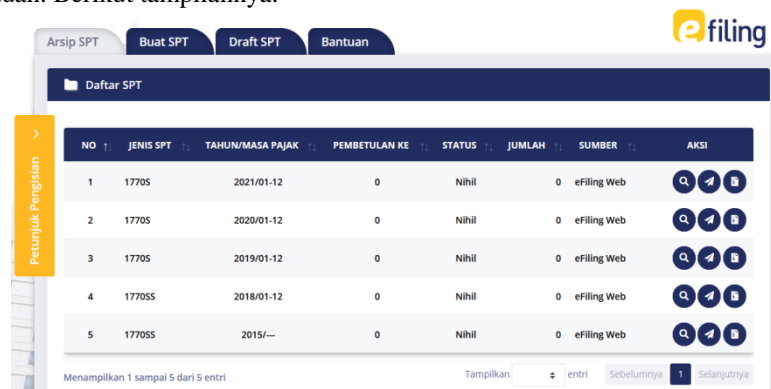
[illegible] Berikut tampilannya.

efiling

Arsip SPT | Buat SPT | Draft SPT | Bantuan

Daftar SPT

Petunjuk Pengisian

| NO | JENIS SPT | TAHUN/MASA PAJAK | PEMBETULAN KE | STATUS | JUMLAH | SUMBER | AKSI |
|---|---|---|---|---|---|---|---|
| 1 | 1770S | 2021/01-12 | 0 | Nihil | 0 | eFiling Web | |
| 2 | 1770S | 2020/01-12 | 0 | Nihil | 0 | eFiling Web | |
| 3 | 1770S | 2019/01-12 | 0 | Nihil | 0 | eFiling Web | |
| 4 | 1770SS | 2018/01-12 | 0 | Nihil | 0 | eFiling Web | |
| 5 | 1770SS | 2015/--- | 0 | Nihil | 0 | eFiling Web | |

Menampilkan 1 sampai 5 dari 5 entri

Tampilkan entri

Sebelumnya 1 Selanjutnya